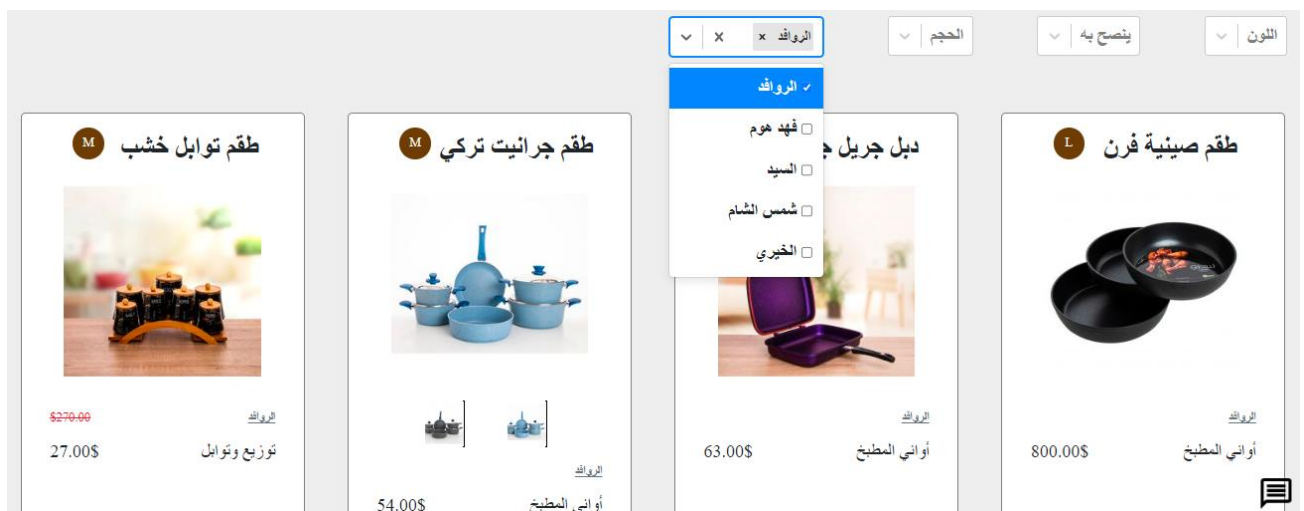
اللون

ينصح به

الحجم

الروافد ×

✓ الروافد
فهد هوم
السيد
شمس الشام
الخيري

طقم صينية فرن L
الروافد
أواني المطبخ
800.00$

دبل جريل ج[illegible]
الروافد
أواني المطبخ
63.00$

طقم جرانيت تركي M
الروافد
أواني المطبخ
54.00$

طقم توابل خشب M
الروافد
$270.00
توزيع وتوابل
27.00$